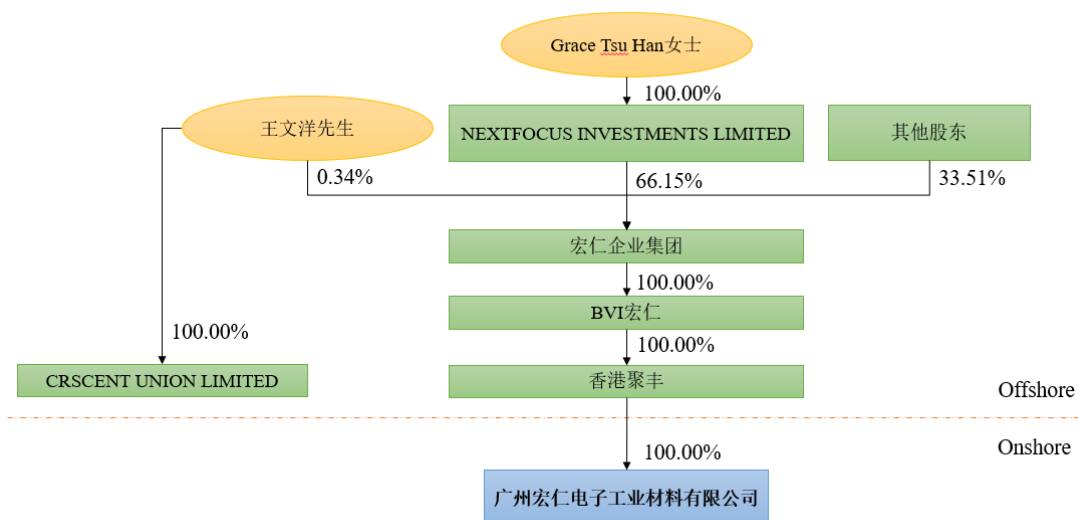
Grace Tsu Han女士

100.00%

王文洋先生

NEXTFOCUS INVESTMENTS LIMITED

其他股东

0.34%

66.15%

33.51%

宏仁企业集团

100.00%

BVI宏仁

100.00%

100.00%

CRSCENT UNION LIMITED

香港聚丰

Offshore

Onshore

100.00%

广州宏仁电子工业材料有限公司